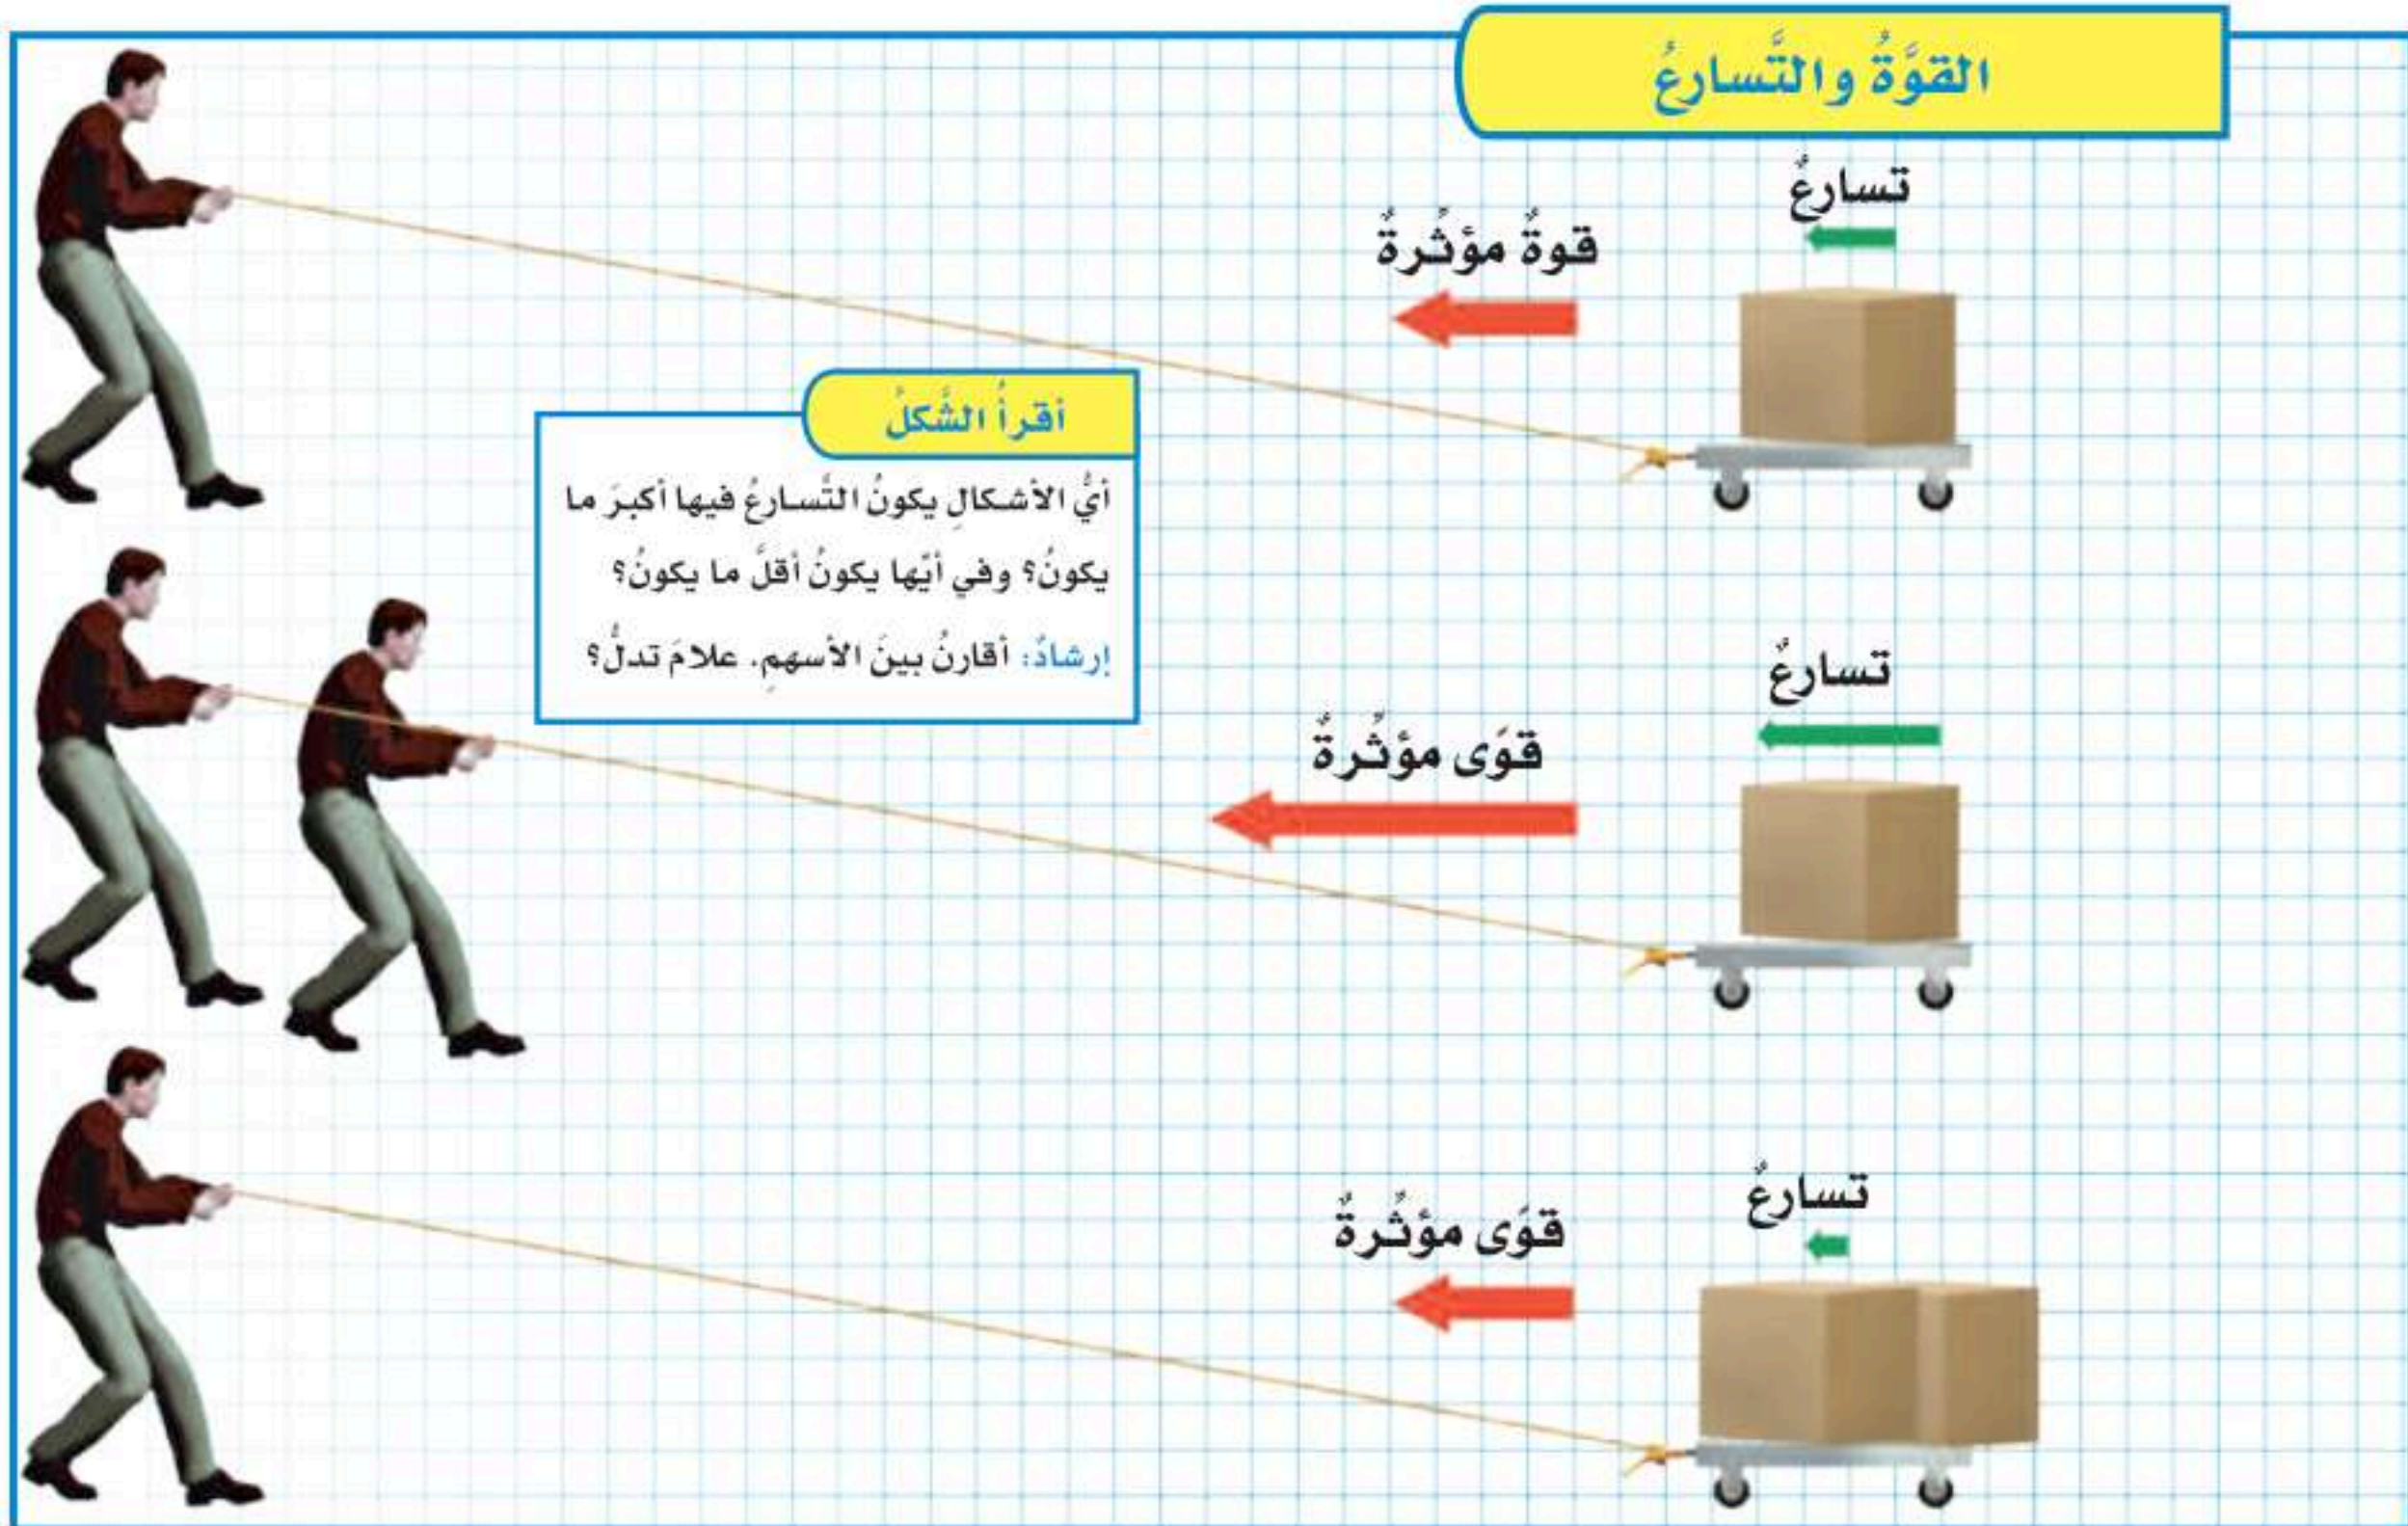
القوَّةُ والتَّسارعُ

تسارعٌ

قوةٌ مؤثِّرةٌ

أقرأُ الشَّكلَ

أيُّ الأشكالِ يكونُ التَّسارعُ فيها أكبرَ ما يكونُ؟ وفي أيِّها يكونُ أقلَّ ما يكونُ؟

إرشادٌ: أقارنُ بينَ الأسهمِ. علامَ تدلُّ؟

تسارعٌ

قوًى مؤثِّرةٌ

تسارعٌ

قوًى مؤثِّرةٌ